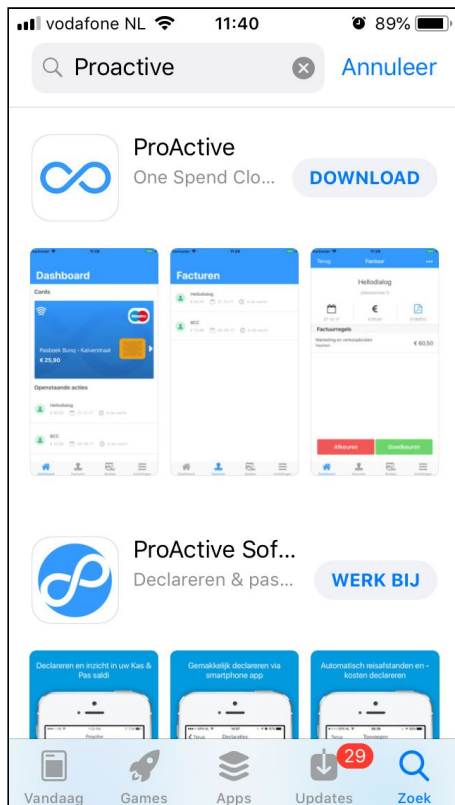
vodafone NL 11:40 89%

Proactive

Annuleer

ProActive
One Spend Clo...

DOWNLOAD

Dashboard
Cards
Pasbook Bunq - Kalverstraat
€ 25,90
Openstaande acties
Hellodialog
BCC

Facturen
Hellodialog
BCC

Terug Factuur
Hellodialog
€
Factuurregels
Marketing en verkoopkosten € 60,50
Afkeuren Goedkeuren

ProActive Sof...
Declareren & pas...

WERK BIJ

Declareren en inzicht in uw Kas & Pas saldi

Gemakkelijk declareren via smartphone app

Automatisch reisafstanden en -kosten declareren

Vandaag Games Apps 29 Updates Zoek